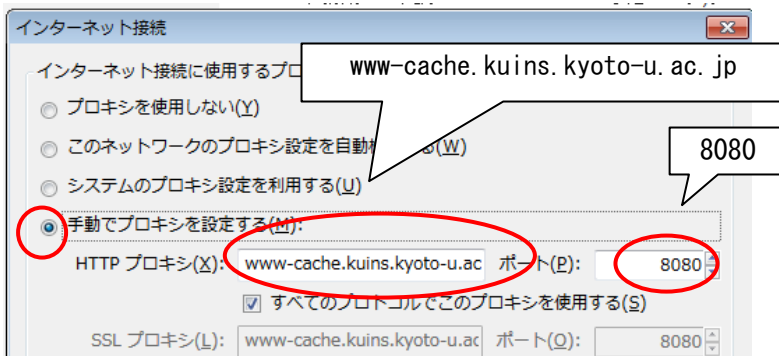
インターネット接続

インターネット接続に使用するプロ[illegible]

www-cache.kuins.kyoto-u.ac.jp

プロキシを使用しない(Y)

このネットワークのプロキシ設定を自動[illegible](W)

8080

システムのプロキシ設定を利用する(U)

手動でプロキシを設定する(M):

HTTP プロキシ(X): www-cache.kuins.kyoto-u.ac ポート(P): 8080

すべてのプロトコルでこのプロキシを使用する(S)

SSL プロキシ(L): www-cache.kuins.kyoto-u.ac ポート(O): 8080